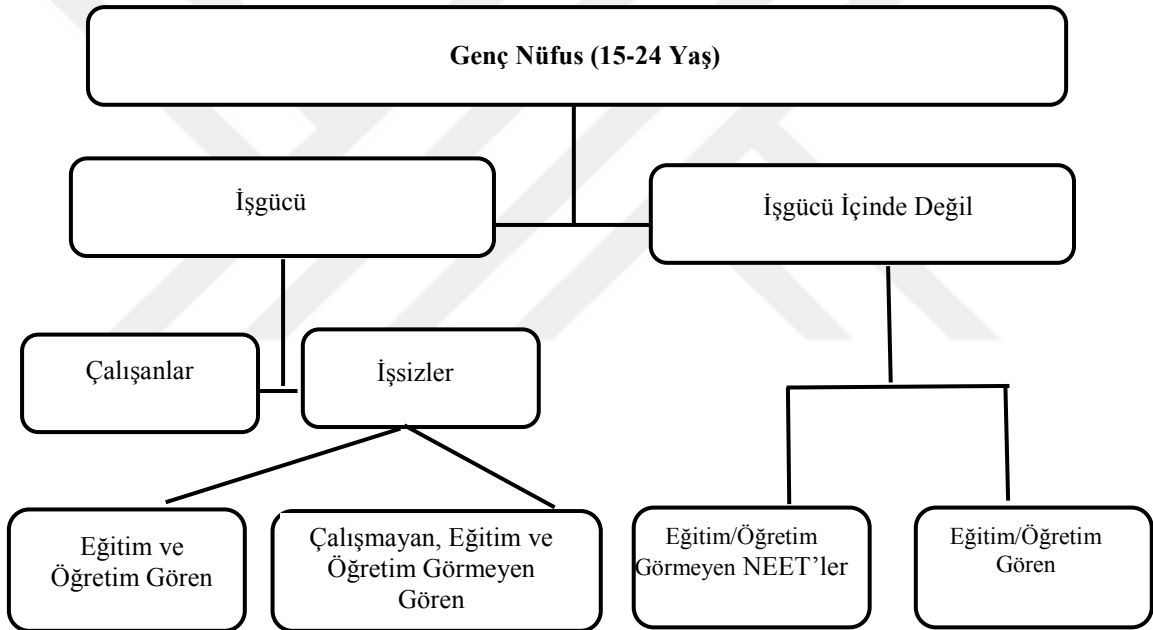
Genç Nüfus (15-24 Yaş)

İşgücü

İşgücü İçinde Değil

Çalışanlar

İşsizler

Eğitim ve Öğretim Gören

Çalışmayan, Eğitim ve Öğretim Görmeyen Gören

Eğitim/Öğretim Görmeyen NEET'ler

Eğitim/Öğretim Gören